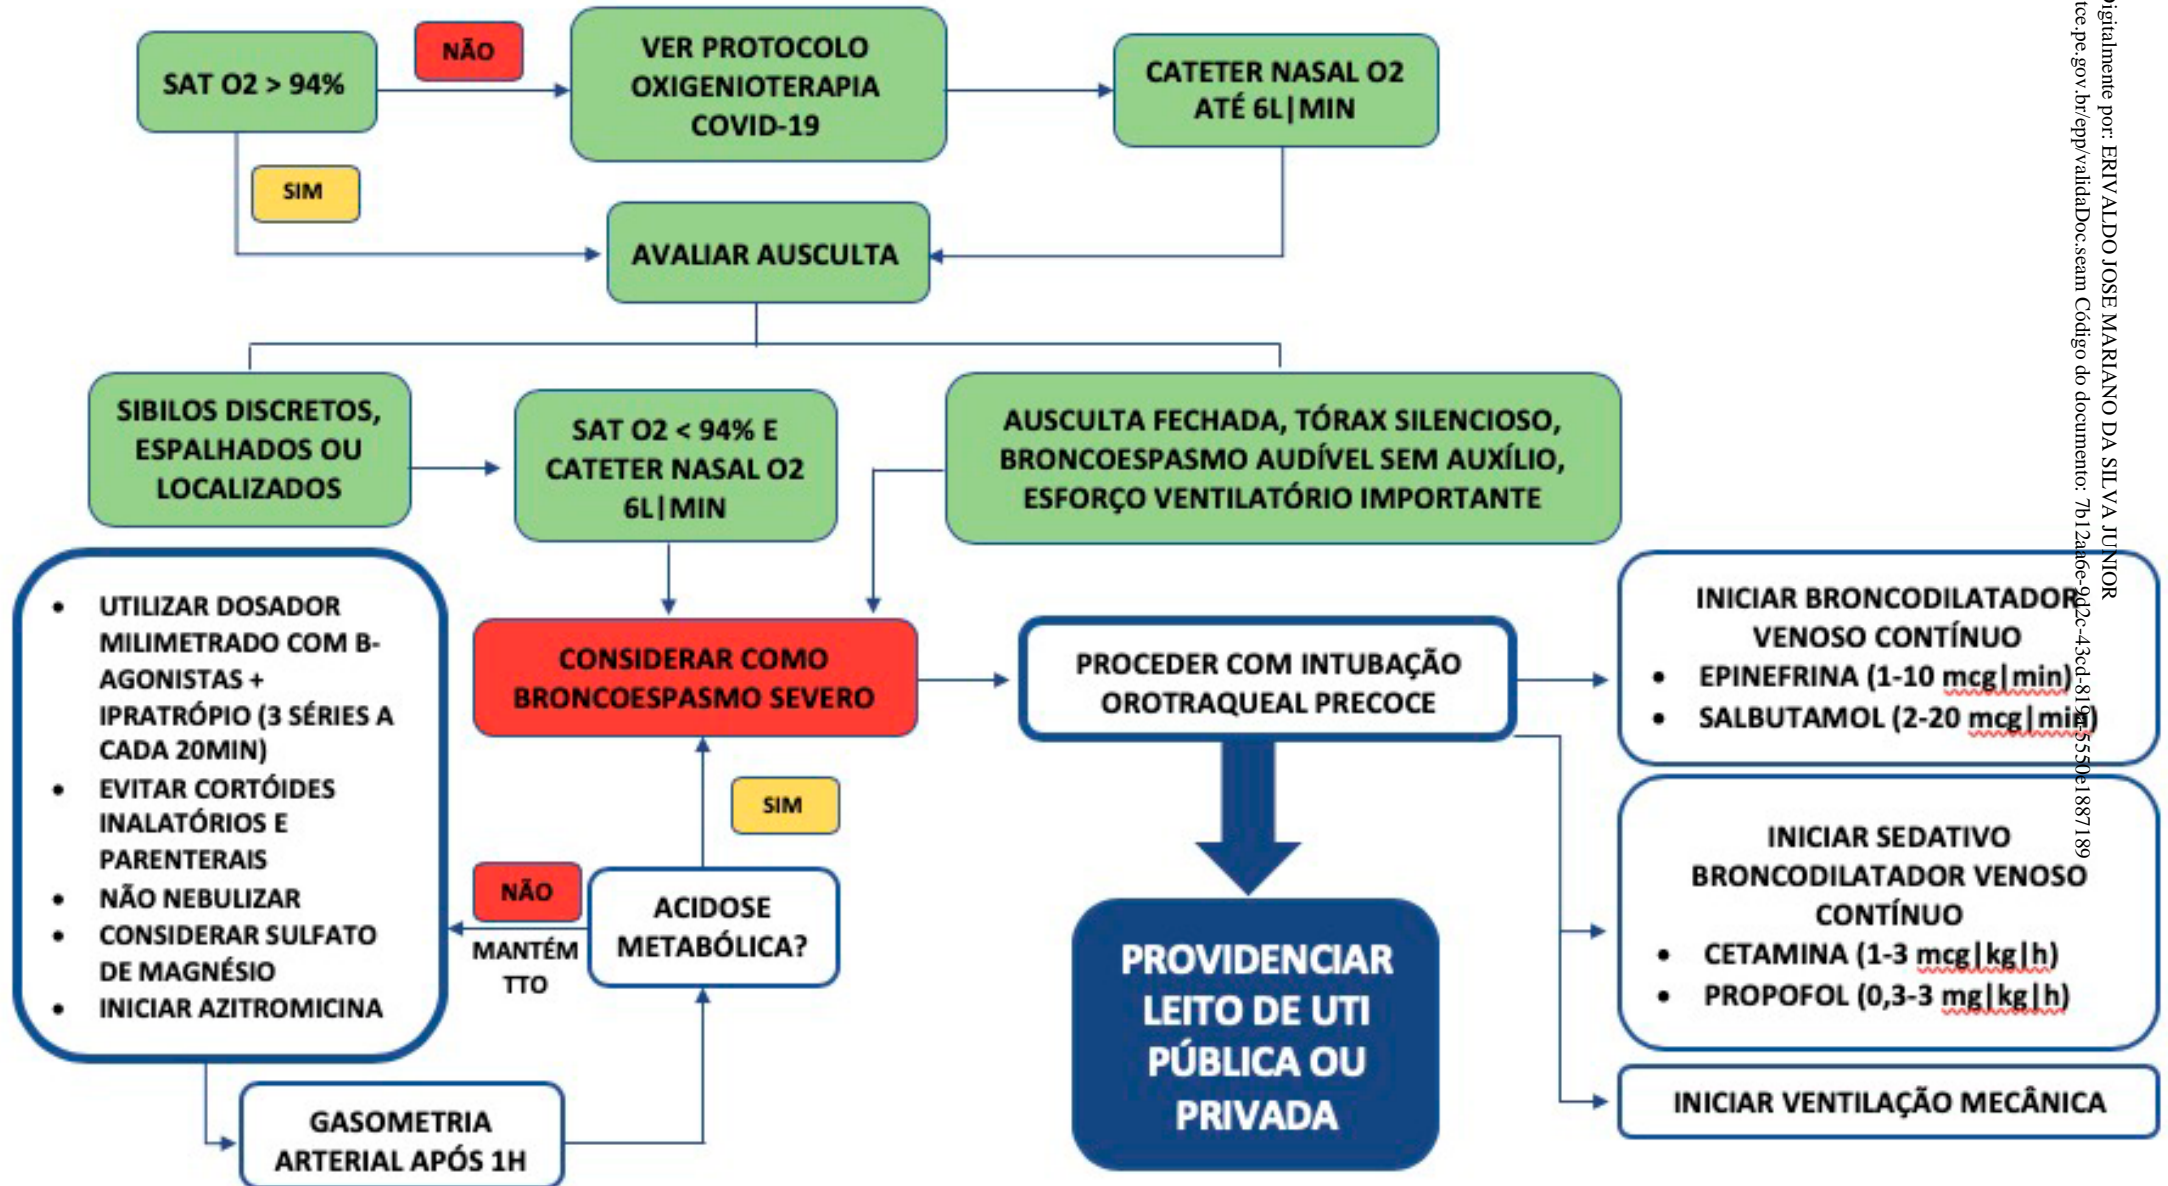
SAT O2 > 94%

NÃO

VER PROTOCOLO OXIGENIOTERAPIA COVID-19

CATETER NASAL O2 ATÉ 6L|MIN

SIM

AVALIAR AUSCULTA

SIBILOS DISCRETOS, ESPALHADOS OU LOCALIZADOS

SAT O2 < 94% E CATETER NASAL O2 6L|MIN

AUSCULTA FECHADA, TÓRAX SILENCIOSO, BRONCOESPASMO AUDÍVEL SEM AUXÍLIO, ESFORÇO VENTILATÓRIO IMPORTANTE

- UTILIZAR DOSADOR MILIMETRADO COM B-AGONISTAS + IPRATRÓPIO (3 SÉRIES A CADA 20MIN)
- EVITAR CORTÓIDES INALATÓRIOS E PARENTERAIS
- NÃO NEBULIZAR
- CONSIDERAR SULFATO DE MAGNÉSIO
- INICIAR AZITROMICINA

CONSIDERAR COMO BRONCOESPASMO SEVERO

PROCEDER COM INTUBAÇÃO OROTRAQUEAL PRECOCE

INICIAR BRONCODILATADOR VENOSO CONTÍNUO
- EPINEFRINA (1-10 mcg|min)
- SALBUTAMOL (2-20 mcg|min)

SIM

NÃO

MANTÉM TTO

ACIDOSE METABÓLICA?

PROVIDENCIAR LEITO DE UTI PÚBLICA OU PRIVADA

INICIAR SEDATIVO BRONCODILATADOR VENOSO CONTÍNUO
- CETAMINA (1-3 mcg|kg|h)
- PROPOFOL (0,3-3 mg|kg|h)

INICIAR VENTILAÇÃO MECÂNICA

GASOMETRIA ARTERIAL APÓS 1H

Digitalmente por: ERIVALDO JOSE MARIANO DA SILVA JUNIOR
tce.pe.gov.br/epp/validaDoc.seam Código do documento: 7b12a6e-9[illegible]2c-43cd-81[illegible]55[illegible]0e187189